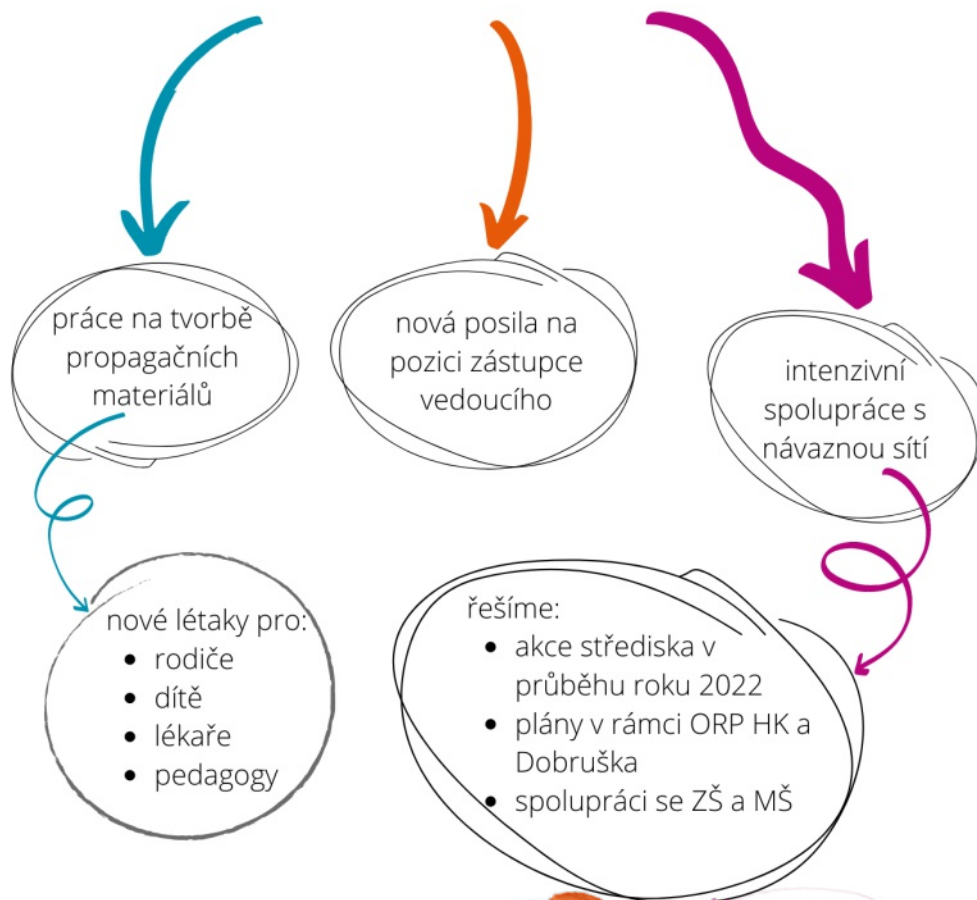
práce na tvorbě propagačních materiálů

nová posila na pozici zástupce vedoucího

intenzivní spolupráce s návaznou sítí

nové létaky pro:
- rodiče
- dítě
- lékaře
- pedagogy

řešíme:
- akce střediska v průběhu roku 2022
- plány v rámci ORP HK a Dobruška
- spolupráci se ZŠ a MŠ